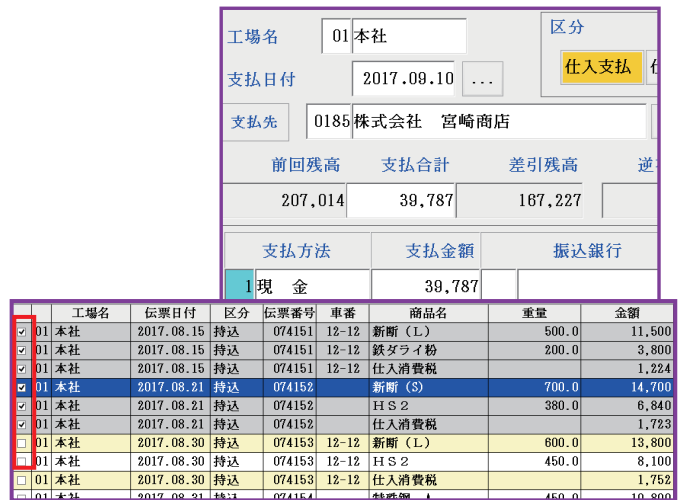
工場名 01 本社

区分

仕入支払 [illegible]

支払日付 2017.09.10 ...

支払先 0185 株式会社 宮崎商店

前回残高 支払合計 差引残高 逆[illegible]

207,014 39,787 167,227

支払方法 支払金額 振込銀行

1 現 金 39,787

| | | 工場名 | 伝票日付 | 区分 | 伝票番号 | 車番 | 商品名 | 重量 | 金額 |
|---|---|---|---|---|---|---|---|---|---|
| ☑ | 01 | 本社 | 2017.08.15 | 持込 | 074151 | 12-12 | 新断(L) | 500.0 | 11,500 |
| ☑ | 01 | 本社 | 2017.08.15 | 持込 | 074151 | 12-12 | 鉄ダライ粉 | 200.0 | 3,800 |
| ☑ | 01 | 本社 | 2017.08.15 | 持込 | 074151 | 12-12 | 仕入消費税 | | 1,224 |
| ☑ | 01 | 本社 | 2017.08.21 | 持込 | 074152 | | 新断(S) | 700.0 | 14,700 |
| ☑ | 01 | 本社 | 2017.08.21 | 持込 | 074152 | | HS2 | 380.0 | 6,840 |
| ☑ | 01 | 本社 | 2017.08.21 | 持込 | 074152 | | 仕入消費税 | | 1,723 |
| ☐ | 01 | 本社 | 2017.08.30 | 持込 | 074153 | 12-12 | 新断(L) | 600.0 | 13,800 |
| ☐ | 01 | 本社 | 2017.08.30 | 持込 | 074153 | 12-12 | HS2 | 450.0 | 8,100 |
| ☐ | 01 | 本社 | 2017.08.30 | 持込 | 074153 | 12-12 | 仕入消費税 | | 1,752 |
| ☐ | 01 | 本社 | 2017.08.31 | 持込 | 074154 | | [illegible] | 450.0 | 10,800 |